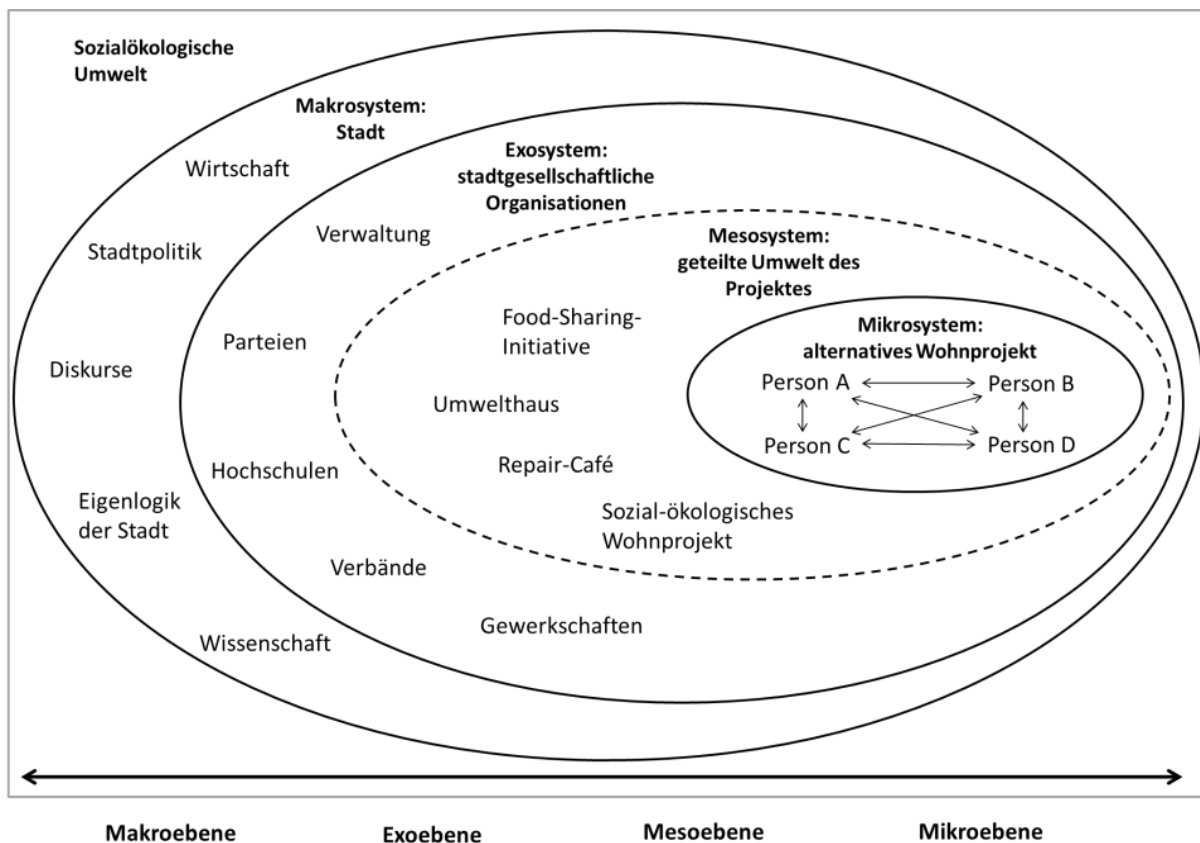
**Sozialökologische Umwelt**

**Makrosystem: Stadt**

Wirtschaft

Stadtpolitik

Diskurse

Eigenlogik der Stadt

Wissenschaft

**Exosystem: stadtgesellschaftliche Organisationen**

Verwaltung

Parteien

Hochschulen

Verbände

Gewerkschaften

**Mesosystem: geteilte Umwelt des Projektes**

Food-Sharing-Initiative

Umwelthaus

Repair-Café

Sozial-ökologisches Wohnprojekt

**Mikrosystem: alternatives Wohnprojekt**

Person A

Person B

Person C

Person D

**Makroebene** **Exoebene** **Mesoebene** **Mikroebene**